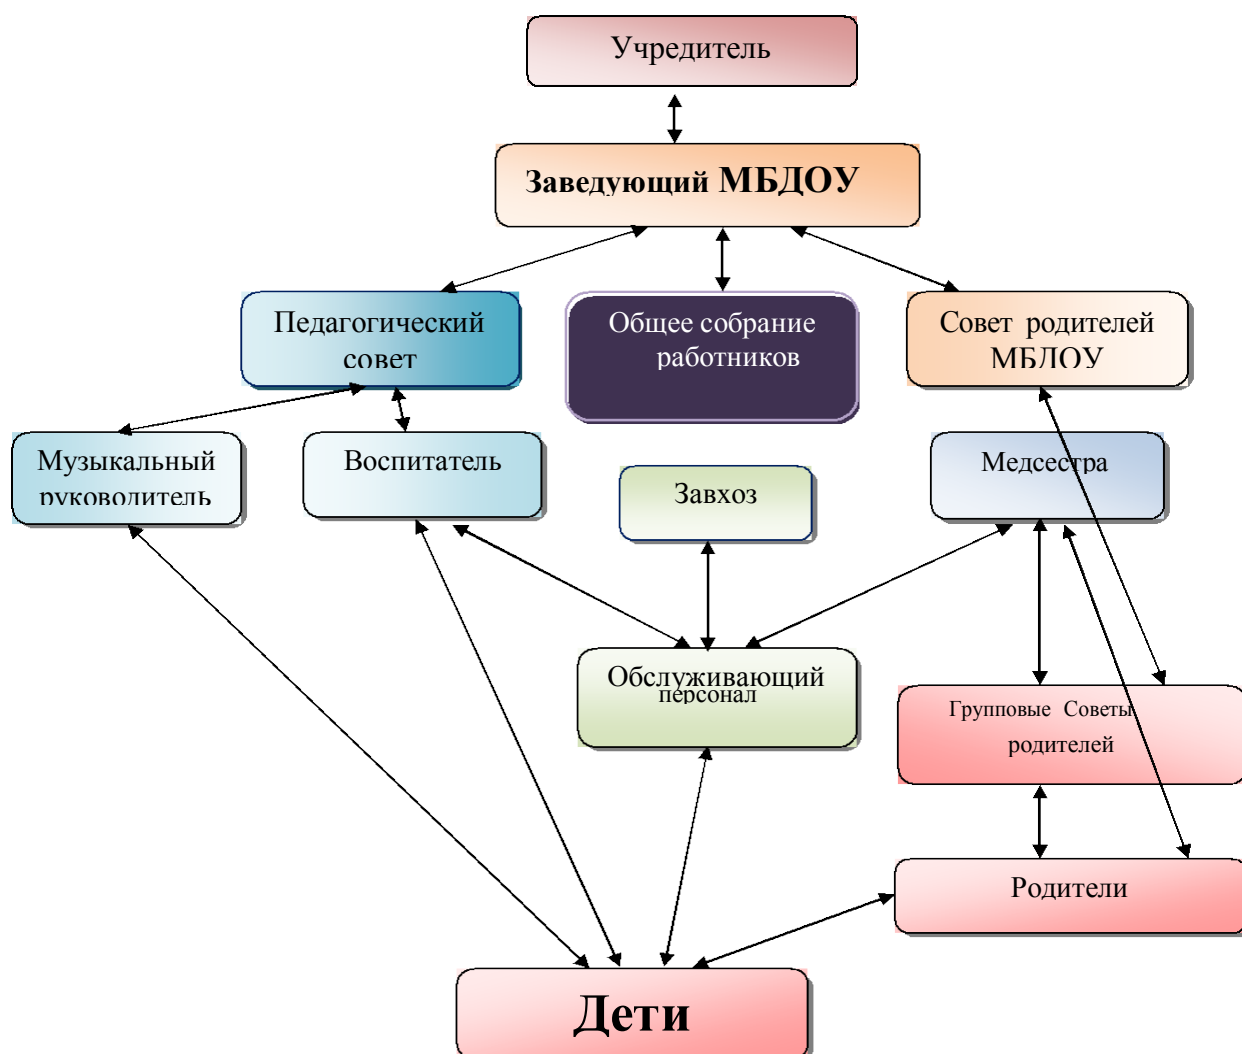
Учредитель

Заведующий МБДОУ

Педагогический совет

Общее собрание работников

Совет родителей МБДОУ

Музыкальный руководитель

Воспитатель

Завхоз

Медсестра

Обслуживающий персонал

Групповые Советы родителей

Родители

Дети